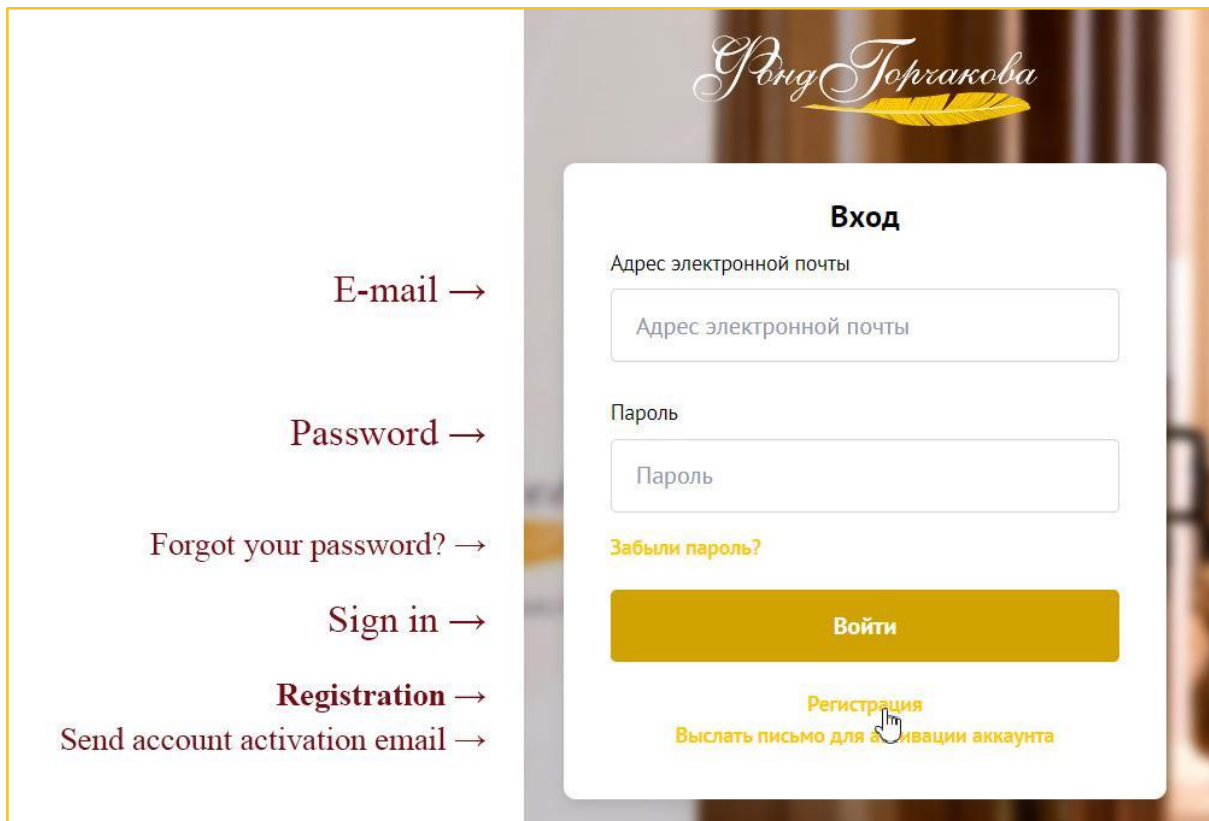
Фонд Горчакова

Вход

E-mail →

Адрес электронной почты

Адрес электронной почты

Password →

Пароль

Пароль

Forgot your password? →

Забыли пароль?

Sign in →

Войти

Registration →

Регистрация

Send account activation email →

Выслать письмо для а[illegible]ивации аккаунта